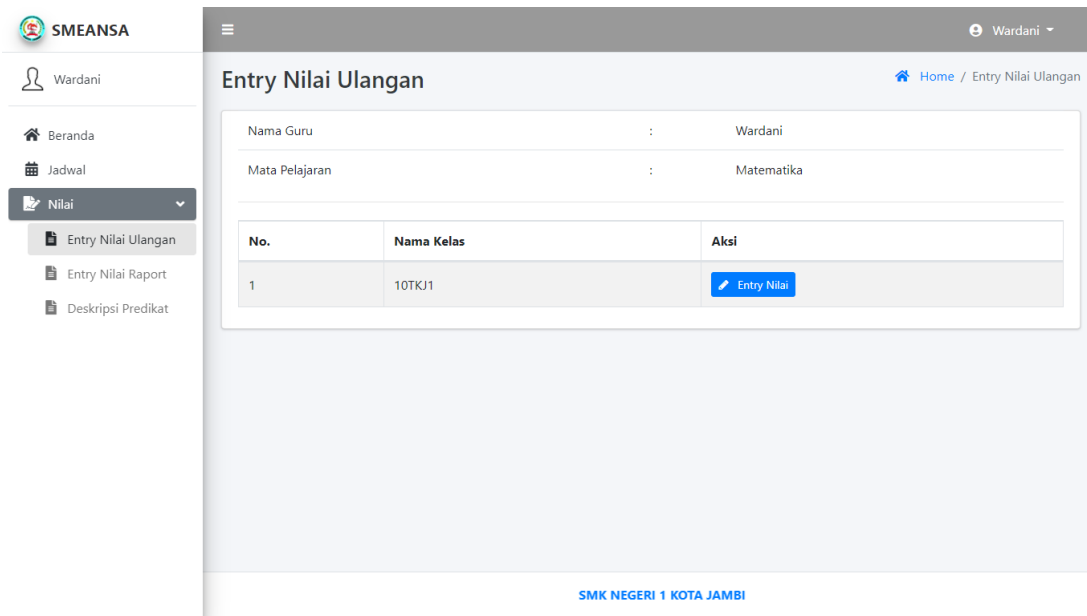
SMEANSA

Wardani

Beranda
Jadwal
Nilai
Entry Nilai Ulangan
Entry Nilai Raport
Deskripsi Predikat

Wardani

Entry Nilai Ulangan

Home / Entry Nilai Ulangan

Nama Guru : Wardani
Mata Pelajaran : Matematika

| No. | Nama Kelas | Aksi |
|---|---|---|
| 1 | 10TKJ1 | Entry Nilai |

SMK NEGERI 1 KOTA JAMBI